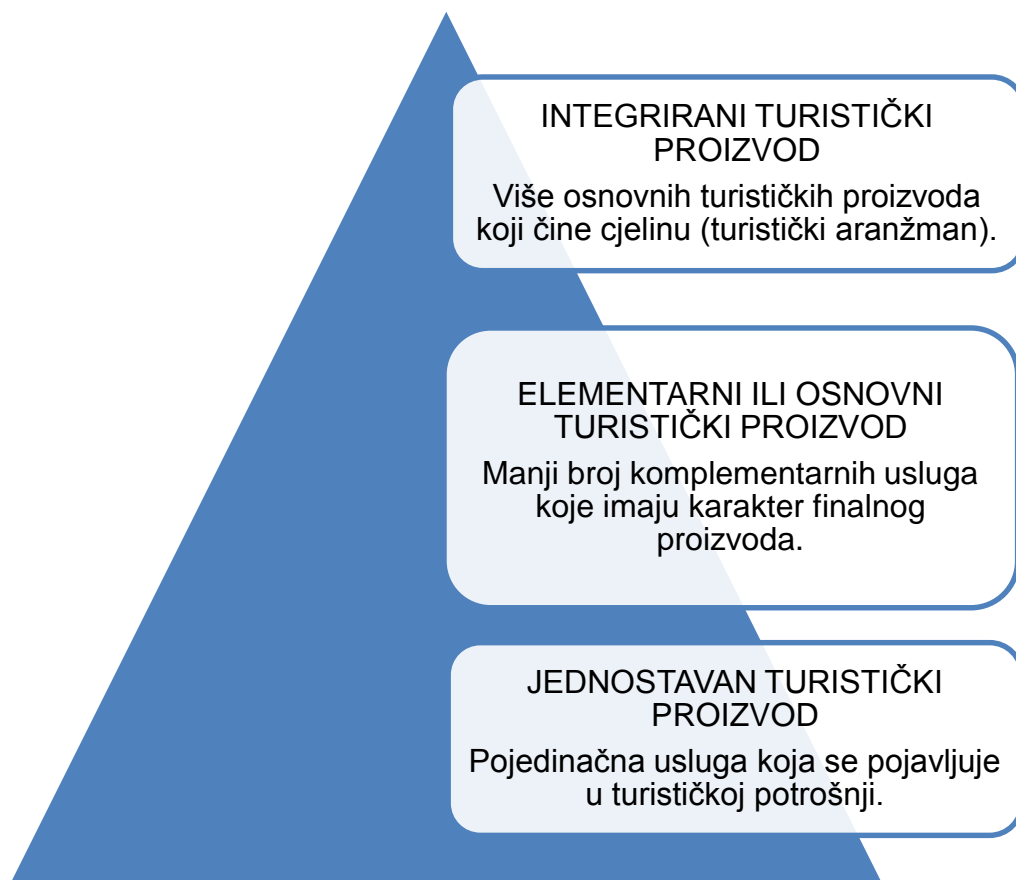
INTEGRIRANI TURISTIČKI PROIZVOD

Više osnovnih turističkih proizvoda koji čine cjelinu (turistički aranžman).

ELEMENTARNI ILI OSNOVNI TURISTIČKI PROIZVOD

Manji broj komplementarnih usluga koje imaju karakter finalnog proizvoda.

JEDNOSTAVAN TURISTIČKI PROIZVOD

Pojedinačna usluga koja se pojavljuje u turističkoj potrošnji.